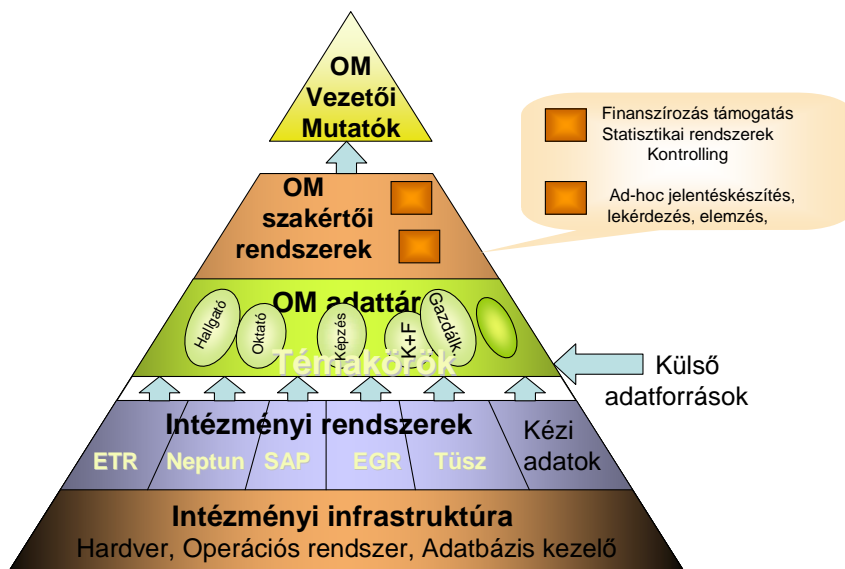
OM Vezetői Mutatók

Finanszírozás támogatás
Statisztikai rendszerek
Kontrolling

Ad-hoc jelentéskészítés, lekérdezés, elemzés,

OM szakértői rendszerek

OM adattár

Hallgató
Oktató
Képzés
K+F
Gazdálk

Témakörök

Külső adatforrások

Intézményi rendszerek

ETR
Neptun
SAP
EGR
Tüsz
Kézi adatok

Intézményi infrastruktúra
Hardver, Operációs rendszer, Adatbázis kezelő